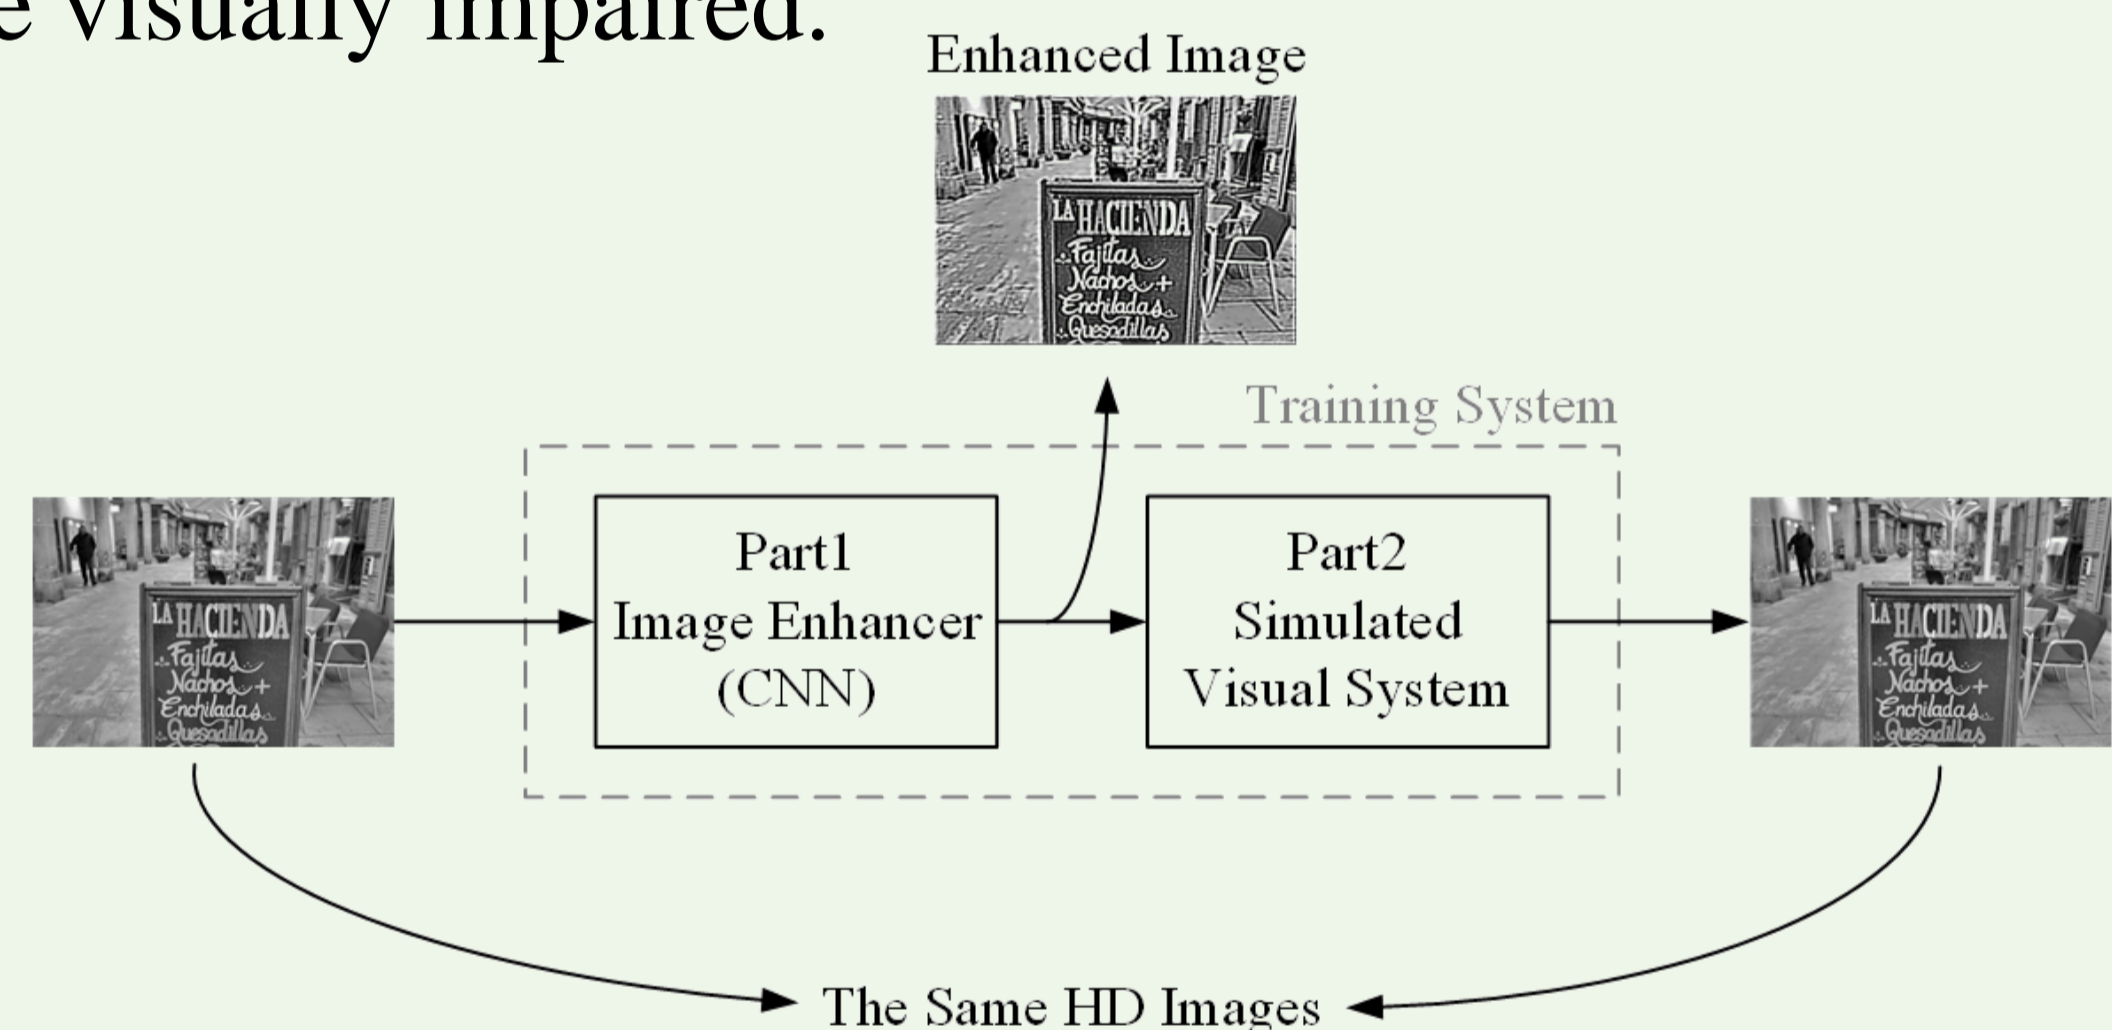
e visually impaired.

Enhanced Image

LA HACIENDA
Fajitas
Nachos +
Enchiladas
Quesadillas

Training System

LA HACIENDA
Fajitas
Nachos +
Enchiladas
Quesadillas

Part1
Image Enhancer
(CNN)

Part2
Simulated
Visual System

LA HACIENDA
Fajitas
Nachos +
Enchiladas
Quesadillas

The Same HD Images